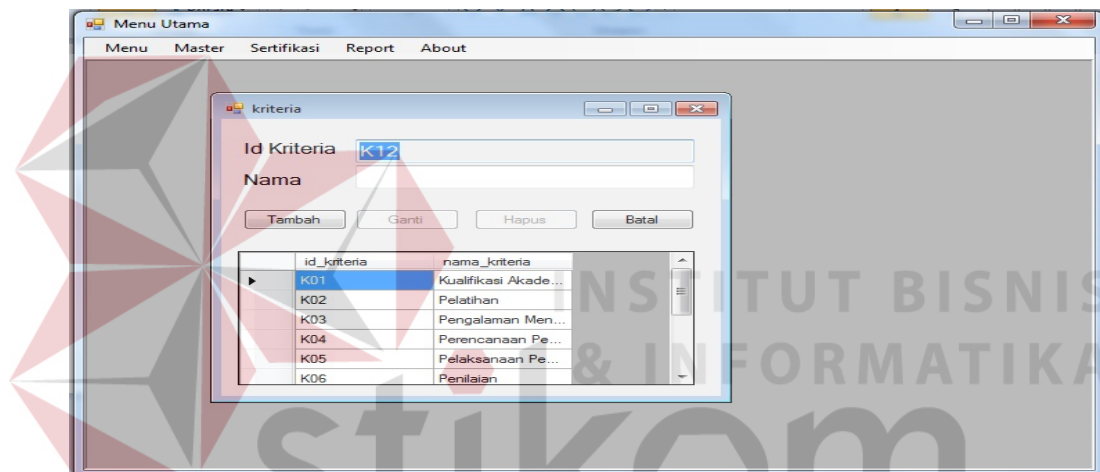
Menu Utama

Menu Master Sertifikasi Report About

kriteria

Id Kriteria K12

Nama

Tambah Ganti Hapus Batal

| | id_kriteria | nama_kriteria |
|---|---|---|
| ▶ | K01 | Kualifikasi Akade... |
| | K02 | Pelatihan |
| | K03 | Pengalaman Men... |
| | K04 | Perencanaan Pe... |
| | K05 | Pelaksanaan Pe... |
| | K06 | Penilaian |

INSTITUT BISNIS & INFORMATIKA

stikom